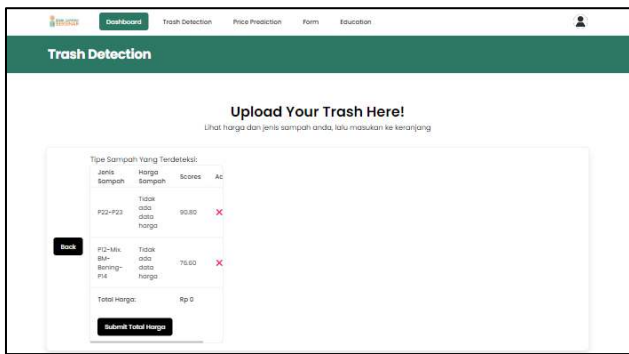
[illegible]

Dashboard Trash Detection Price Prediction Form Education

Trash Detection

Upload Your Trash Here!

Lihat harga dan jenis sampah anda, lalu masukan ke keranjang

Tipe Sampah Yang Terdeteksi:

| Jenis Sampah | Harga Sampah | Scores | Ac |
|---|---|---|---|
| P22-P23 | Tidak ada data harga | 90.80 | ✕ |
| P12-Mix BM-Bening-P14 | Tidak ada data harga | 76.60 | ✕ |
| Total Harga: | | Rp 0 | |

Back

Submit Total Harga